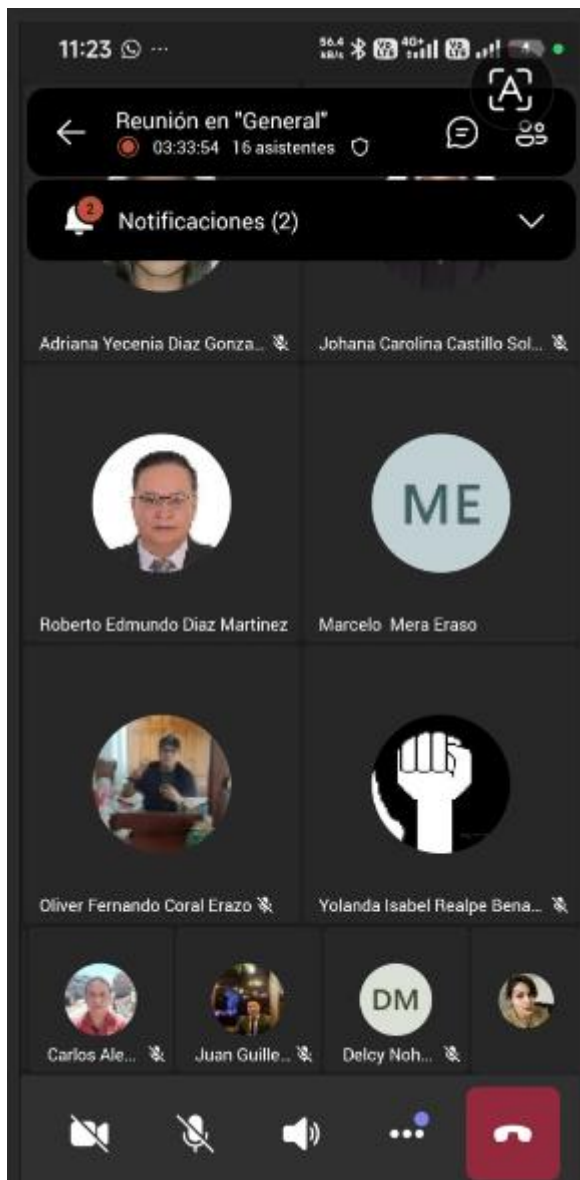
11:23 ···
56.4 KB/s VoLTE 4G+ VoLTE

Reunión en "General"
03:33:54 16 asistentes

2
Notificaciones (2)

Adriana Yecenia Diaz Gonza...
Johana Carolina Castillo Sol...

Roberto Edmundo Diaz Martinez
ME
Marcelo Mera Eraso

Oliver Fernando Coral Erazo
Yolanda Isabel Realpe Bena...

Carlos Ale...
Juan Guille...
DM
Delcy Noh...